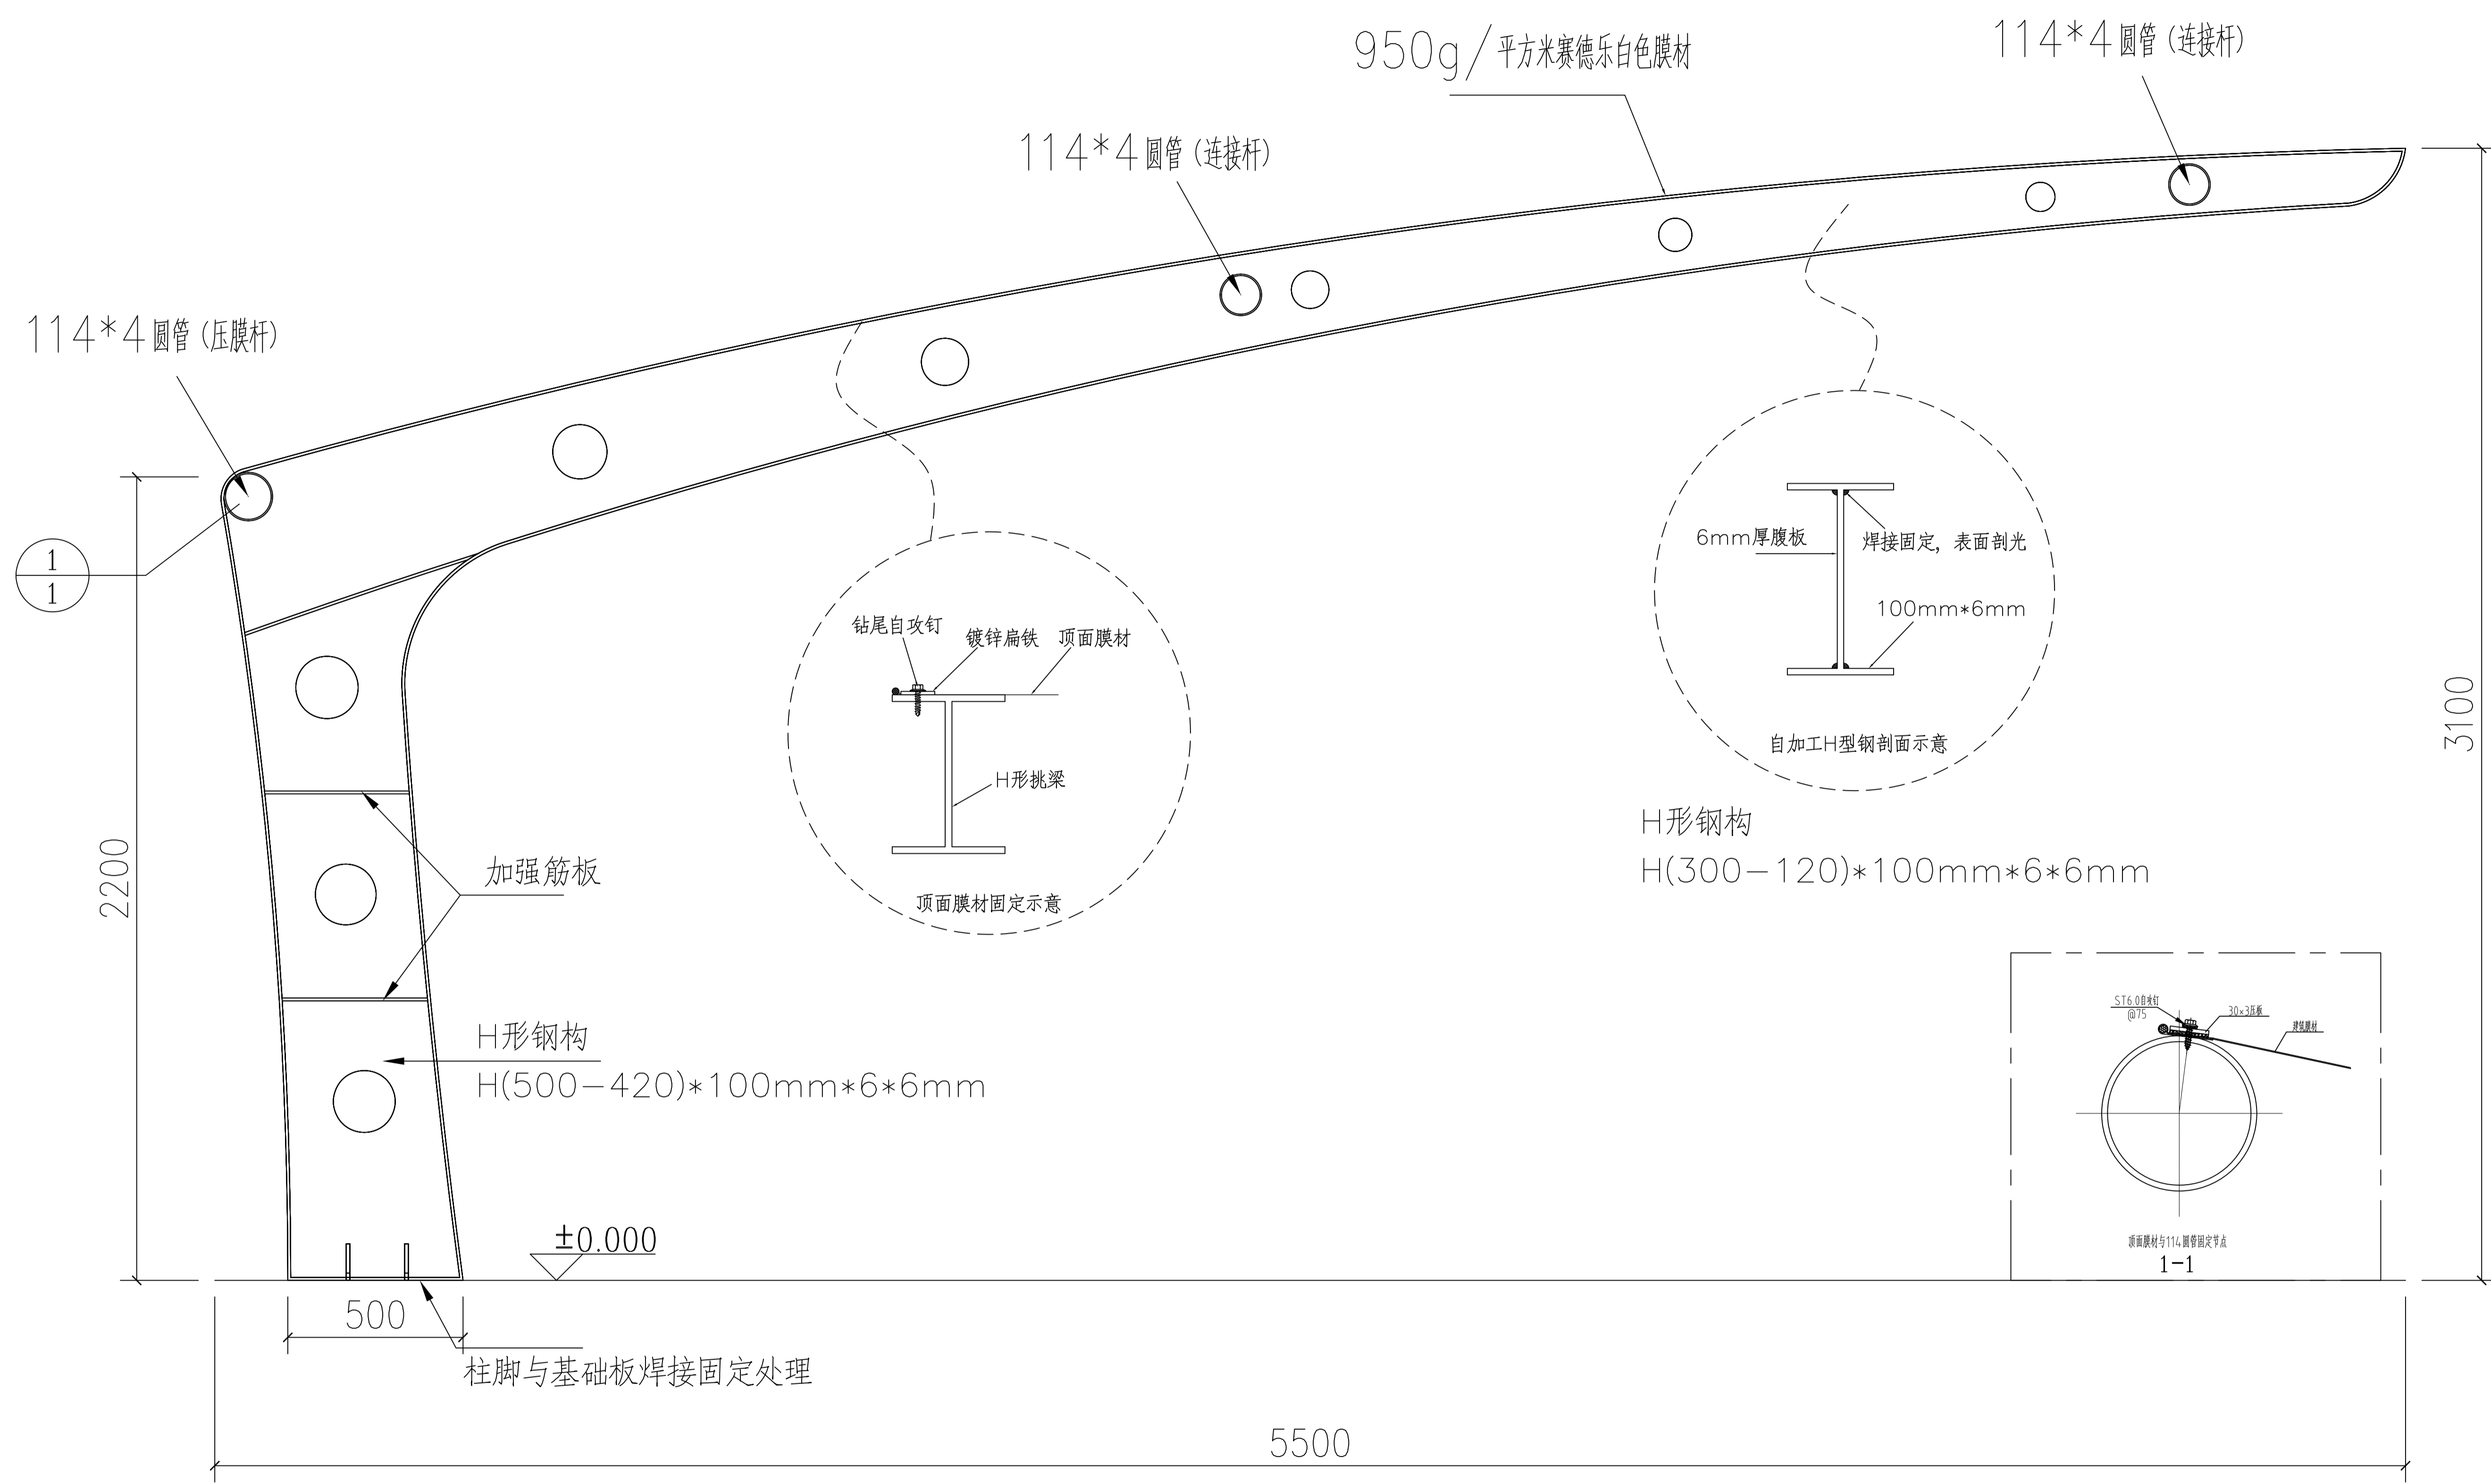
950g／平方米赛德乐白色膜材

114*4 圆管(连接杆)

114*4 圆管(连接杆)

114*4 圆管(压膜杆)

$\frac{1}{1}$

钻尾自攻钉

镀锌扁铁

顶面膜材

H形挑梁

顶面膜材固定示意

6mm厚腹板

焊接固定, 表面刨光

100mm*6mm

自加工H型钢剖面示意

H形钢构
H(300−120)*100mm*6*6mm

加强筋板

H形钢构
H(500−420)*100mm*6*6mm

2200

3100

ST6.0自攻钉 @75

30×3压板

建筑膜材

顶面膜材与114圆管固定节点

1−1

±0.000

500

柱脚与基础板焊接固定处理

5500